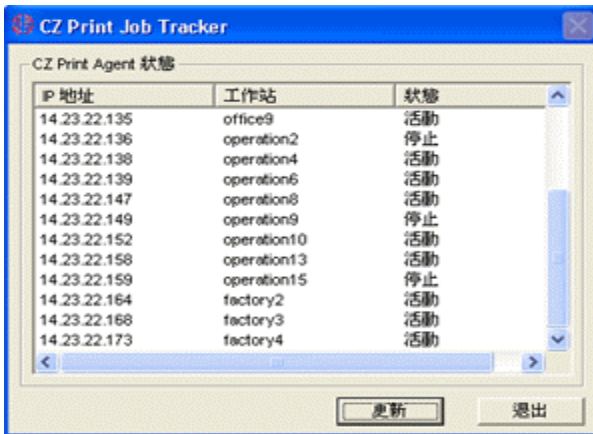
CZ Print Job Tracker

CZ Print Agent 狀態

| IP 地址 | 工作站 | 狀態 |
|---|---|---|
| 14.23.22.135 | office9 | 活動 |
| 14.23.22.136 | operation2 | 停止 |
| 14.23.22.138 | operation4 | 活動 |
| 14.23.22.139 | operation6 | 活動 |
| 14.23.22.147 | operation8 | 活動 |
| 14.23.22.149 | operation9 | 停止 |
| 14.23.22.152 | operation10 | 活動 |
| 14.23.22.158 | operation13 | 活動 |
| 14.23.22.159 | operation15 | 停止 |
| 14.23.22.164 | factory2 | 活動 |
| 14.23.22.168 | factory3 | 活動 |
| 14.23.22.173 | factory4 | 活動 |

更新

退出